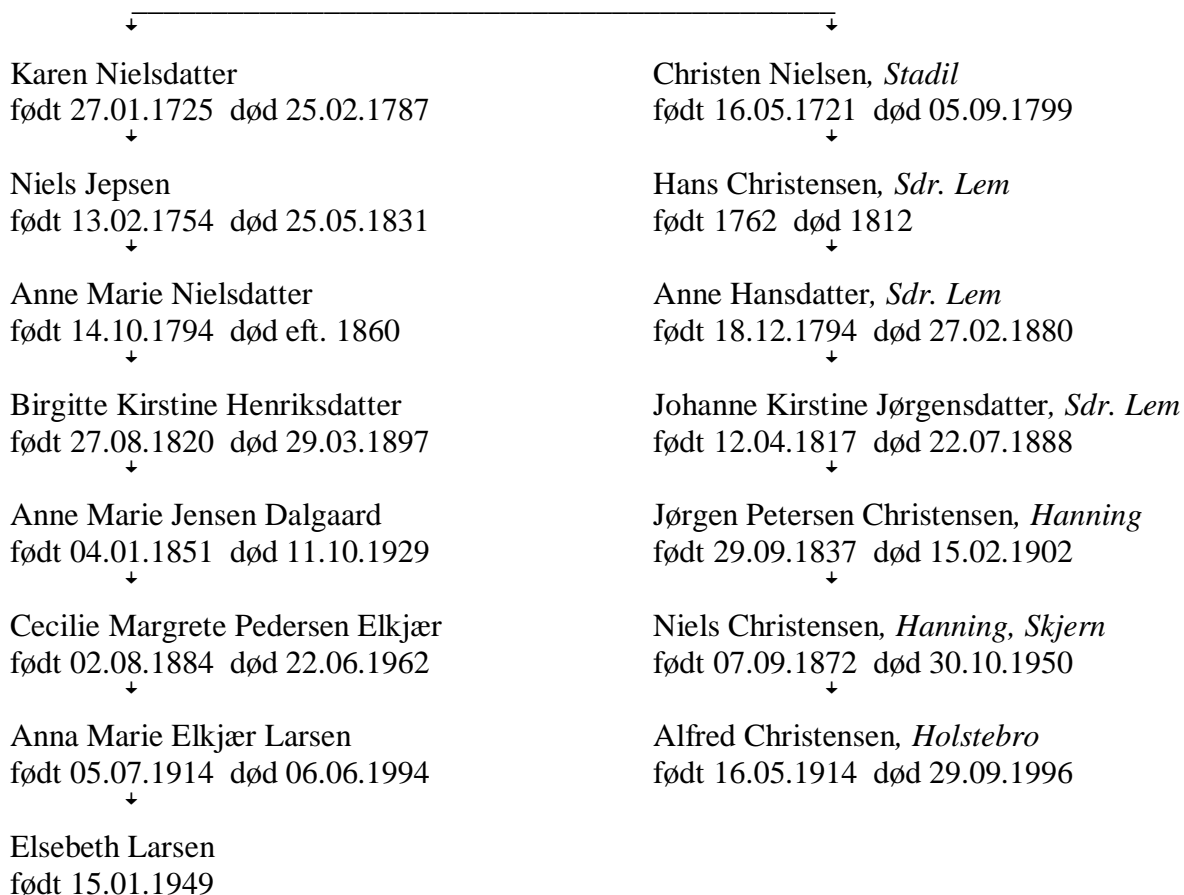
Karen Nielsdatter
født 27.01.1725 død 25.02.1787

Niels Jepsen
født 13.02.1754 død 25.05.1831

Anne Marie Nielsdatter
født 14.10.1794 død eft. 1860

Birgitte Kirstine Henriksdatter
født 27.08.1820 død 29.03.1897

Anne Marie Jensen Dalgaard
født 04.01.1851 død 11.10.1929

Cecilie Margrete Pedersen Elkjær
født 02.08.1884 død 22.06.1962

Anna Marie Elkjær Larsen
født 05.07.1914 død 06.06.1994

Elsebeth Larsen
født 15.01.1949

Christen Nielsen, *Stadil*
født 16.05.1721 død 05.09.1799

Hans Christensen, *Sdr. Lem*
født 1762 død 1812

Anne Hansdatter, *Sdr. Lem*
født 18.12.1794 død 27.02.1880

Johanne Kirstine Jørgensdatter, *Sdr. Lem*
født 12.04.1817 død 22.07.1888

Jørgen Petersen Christensen, *Hanning*
født 29.09.1837 død 15.02.1902

Niels Christensen, *Hanning, Skjern*
født 07.09.1872 død 30.10.1950

Alfred Christensen, *Holstebro*
født 16.05.1914 død 29.09.1996